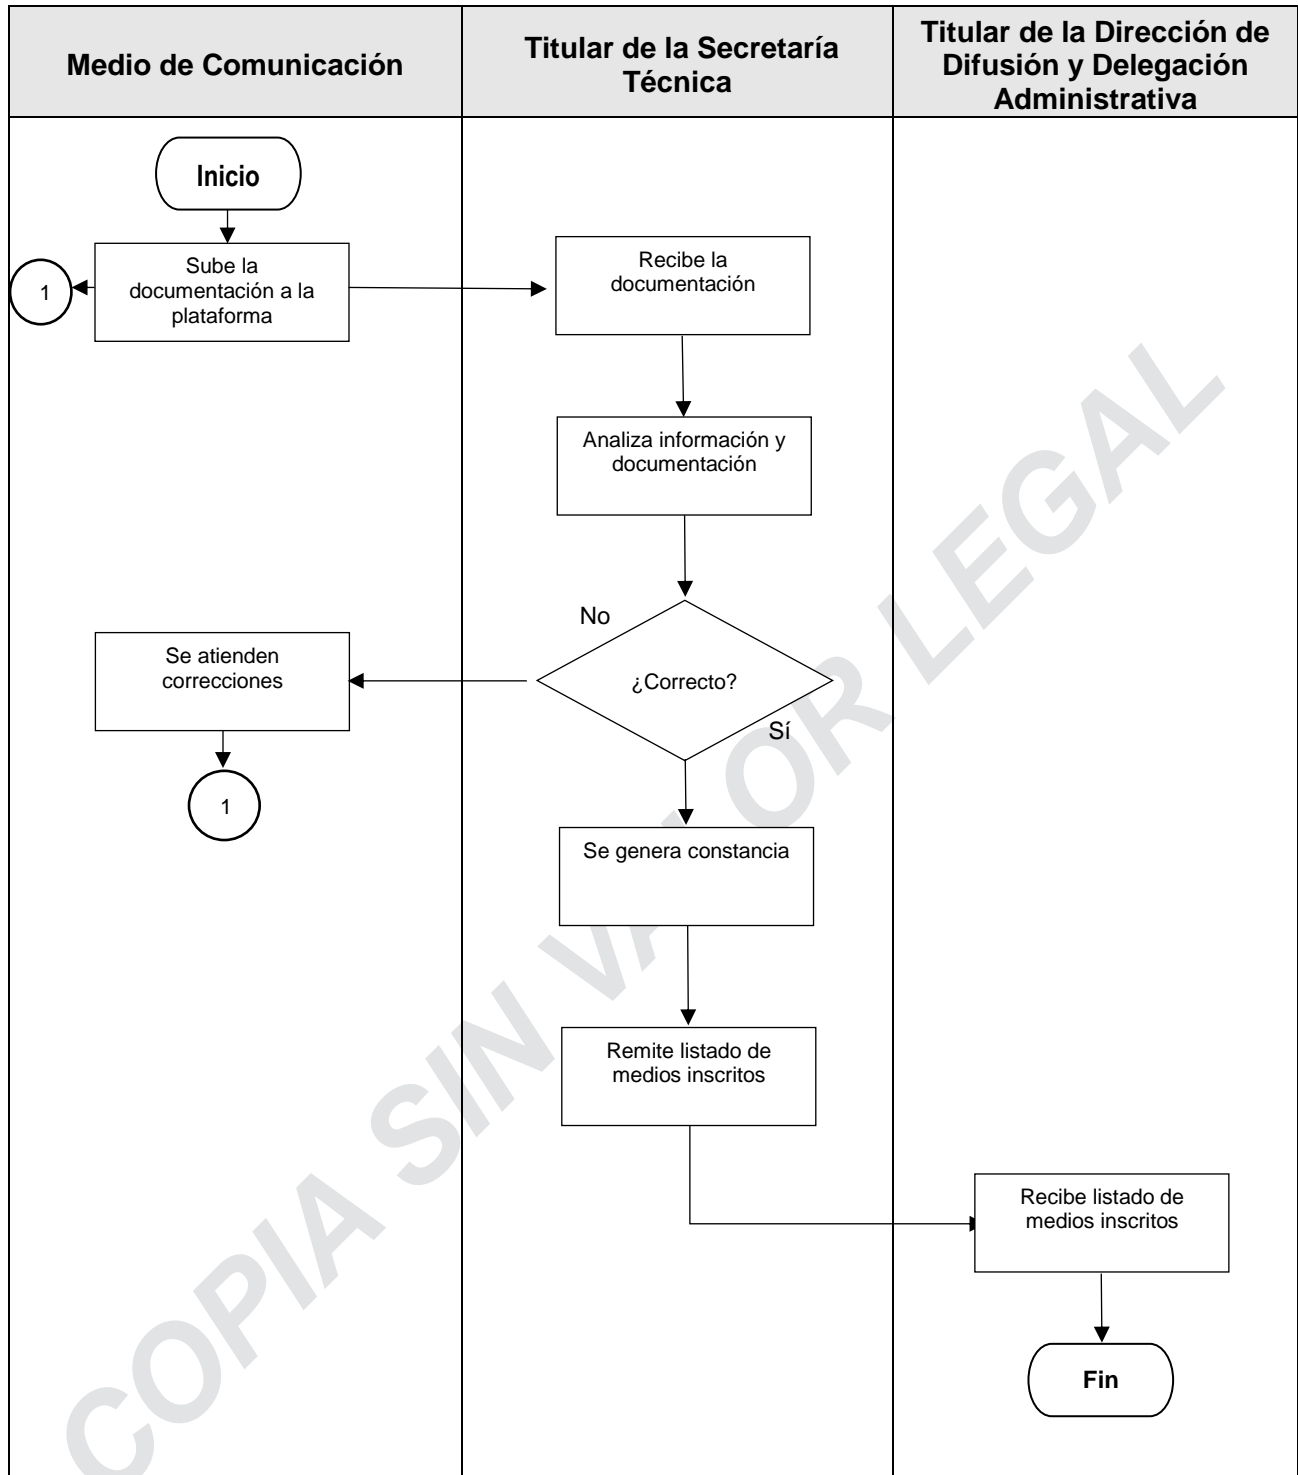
| Medio de Comunicación | Titular de la Secretaría Técnica | Titular de la Dirección de Difusión y Delegación Administrativa |
|---|---|---|

Inicio

1

Sube la documentación a la plataforma

Recibe la documentación

Analiza información y documentación

No

¿Correcto?

Sí

Se atienden correcciones

1

Se genera constancia

Remite listado de medios inscritos

Recibe listado de medios inscritos

Fin

COPIA SIN VALOR LEGAL